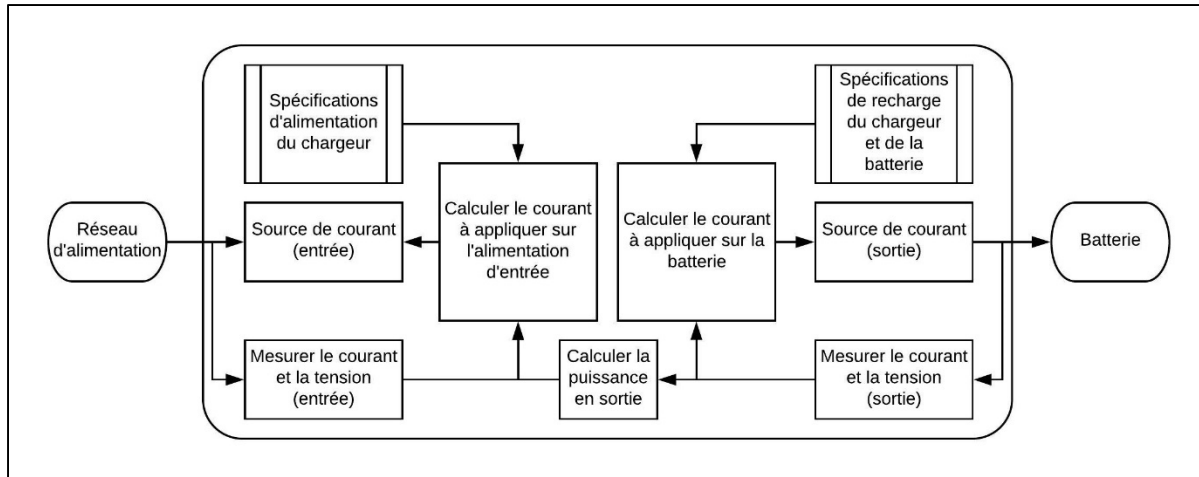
Spécifications d'alimentation du chargeur

Spécifications de recharge du chargeur et de la batterie

Réseau d'alimentation

Source de courant (entrée)

Calculer le courant à appliquer sur l'alimentation d'entrée

Calculer le courant à appliquer sur la batterie

Source de courant (sortie)

Batterie

Mesurer le courant et la tension (entrée)

Calculer la puissance en sortie

Mesurer le courant et la tension (sortie)